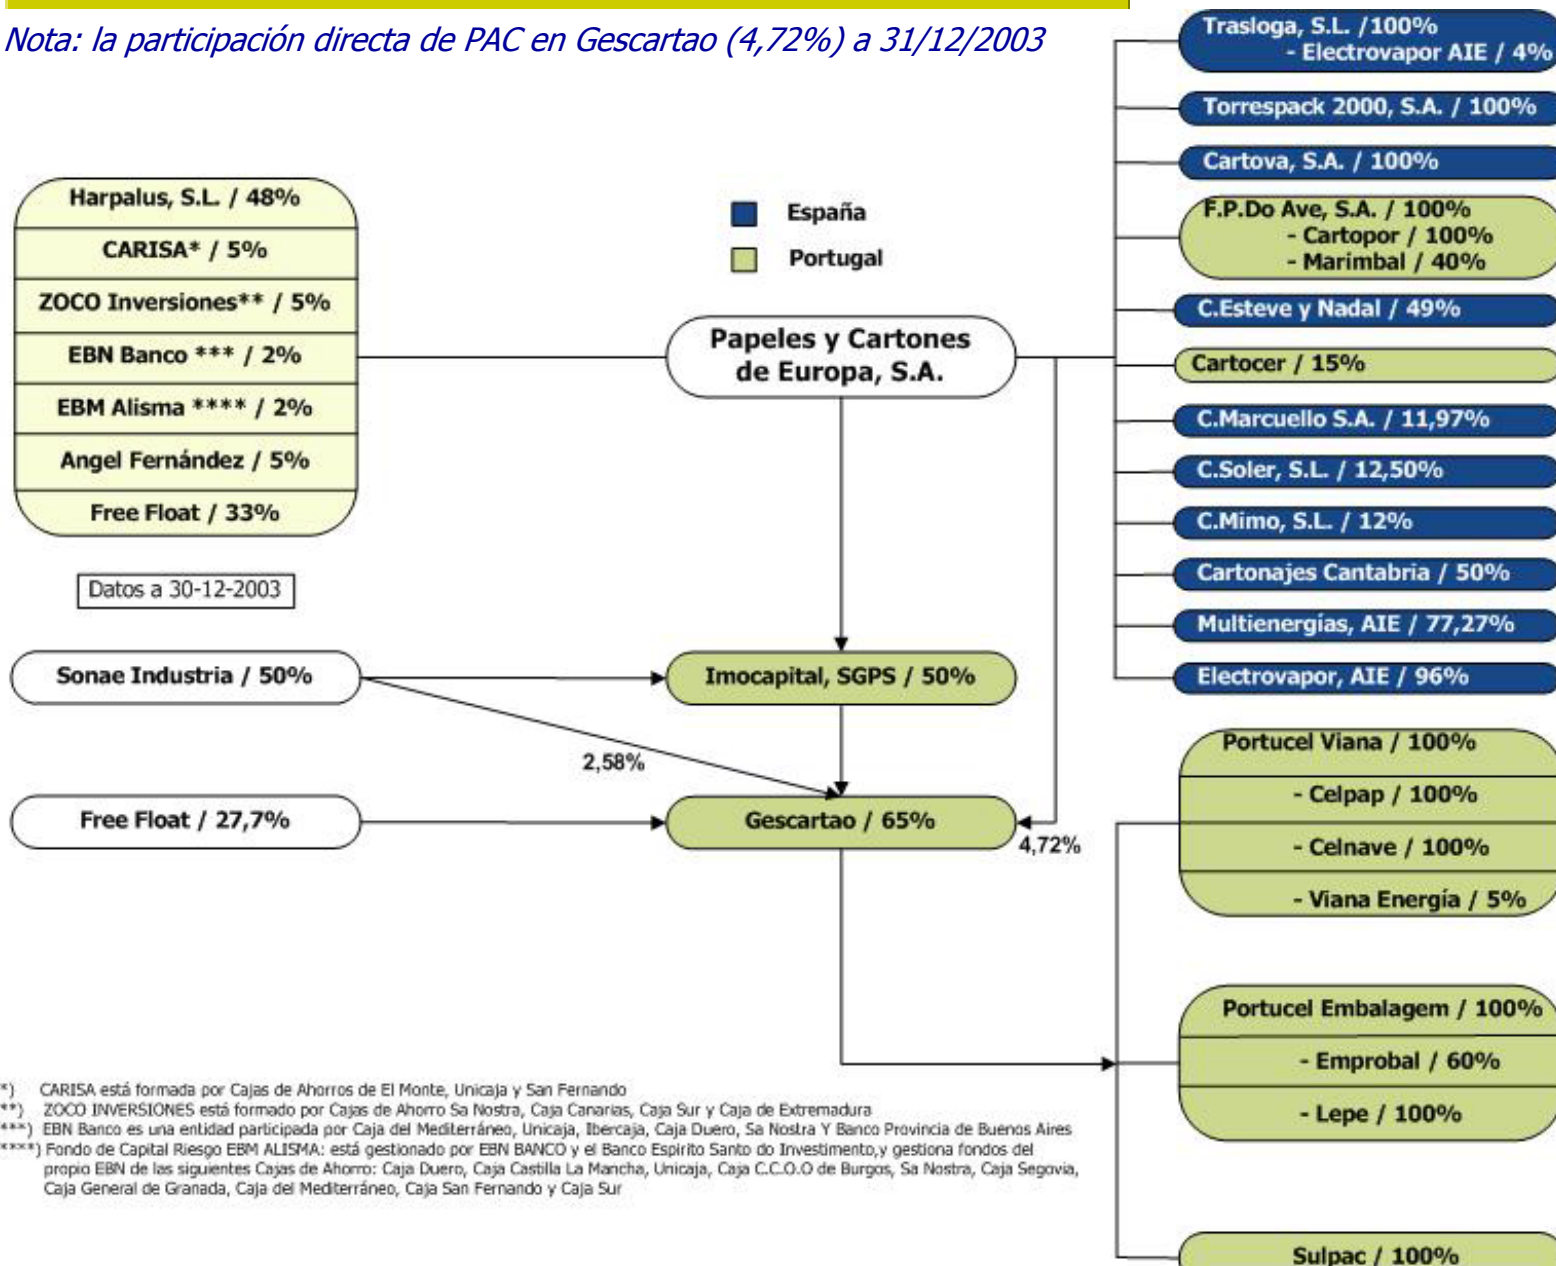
Nota: la participación directa de PAC en Gescartao (4,72%) a 31/12/2003

Harpalus, S.L. / 48%
CARISA* / 5%
ZOCO Inversiones** / 5%
EBN Banco *** / 2%
EBM Alisma **** / 2%
Angel Fernández / 5%
Free Float / 33%

Datos a 30-12-2003

España
Portugal

Papeles y Cartones de Europa, S.A.

Trasloga, S.L. /100%
- Electrovapor AIE / 4%
Torrespack 2000, S.A. / 100%
Cartova, S.A. / 100%
F.P.Do Ave, S.A. / 100%
- Cartopor / 100%
- Marimbal / 40%
C.Esteve y Nadal / 49%
Cartocer / 15%
C.Marcuello S.A. / 11,97%
C.Soler, S.L. / 12,50%
C.Mimo, S.L. / 12%
Cartonajes Cantabria / 50%
Multienergías, AIE / 77,27%
Electrovapor, AIE / 96%

Sonae Industria / 50%
Imocapital, SGPS / 50%
2,58%
Free Float / 27,7%
Gescartao / 65%
4,72%

Portucel Viana / 100%
- Celpap / 100%
- Celnave / 100%
- Viana Energía / 5%

Portucel Embalagem / 100%
- Emprobal / 60%
- Lepe / 100%

Sulpac / 100%

*) CARISA está formada por Cajas de Ahorros de El Monte, Unicaja y San Fernando
**) ZOCO INVERSIONES está formado por Cajas de Ahorro Sa Nostra, Caja Canarias, Caja Sur y Caja de Extremadura
***) EBN Banco es una entidad participada por Caja del Mediterráneo, Unicaja, Ibercaja, Caja Duero, Sa Nostra Y Banco Provincia de Buenos Aires
****) Fondo de Capital Riesgo EBM ALISMA: está gestionado por EBN BANCO y el Banco Espirito Santo do Investimento,y gestiona fondos del propio EBN de las siguientes Cajas de Ahorro: Caja Duero, Caja Castilla La Mancha, Unicaja, Caja C.C.O.O de Burgos, Sa Nostra, Caja Segovia, Caja General de Granada, Caja del Mediterráneo, Caja San Fernando y Caja Sur